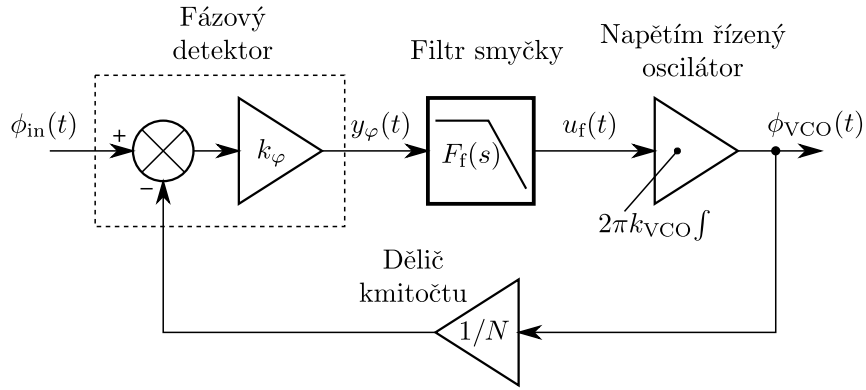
Fázový detektor

Filtr smyčky

Napětím řízený oscilátor

$\phi_{\text{in}}(t)$

+

−

$k_\varphi$

$y_\varphi(t)$

$F_{\text{f}}(s)$

$u_{\text{f}}(t)$

$\phi_{\text{VCO}}(t)$

$2\pi k_{\text{VCO}}\int$

Dělič kmitočtu

$1/N$